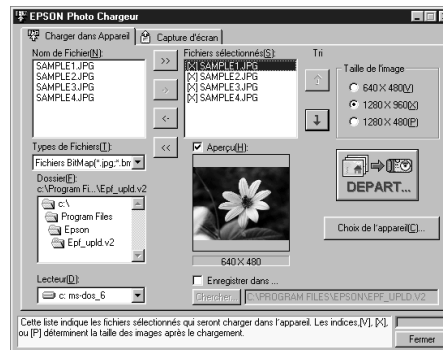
EPSON Photo Chargeur

Charger dans Appareil | Capture d'écran

Nom de Fichier(N):
SAMPLE1.JPG
SAMPLE2.JPG
SAMPLE3.JPG
SAMPLE4.JPG

>>
>
<-
<<

Fichiers sélectionnés(S):
[X] SAMPLE1.JPG
[X] SAMPLE2.JPG
[X] SAMPLE3.JPG
[X] SAMPLE4.JPG

Tri

Taille de l'image
640 × 480(V)
1280 × 960(X)
1280 × 480(P)

Types de Fichiers(T):
Fichiers BitMap(*.jpg;*.bm

Dossier(E):
c:\Program Fi...\Epf_upld.v2
c:\
Program Files
Epson
Epf_upld.v2

Aperçu(H):

640 × 480

DEPART...

Choix de l'appareil(C)...

Lecteur(D):
c: ms-dos_6

Enregistrer dans ...
Chercher... C:\PROGRAM FILES\EPSON\EPF_UPLD.V2

Cette liste indique les fichiers sélectionnés qui seront charger dans l'appareil. Les indices,[V], [X], ou [P] déterminent la taille des images après le chargement.

Fermer